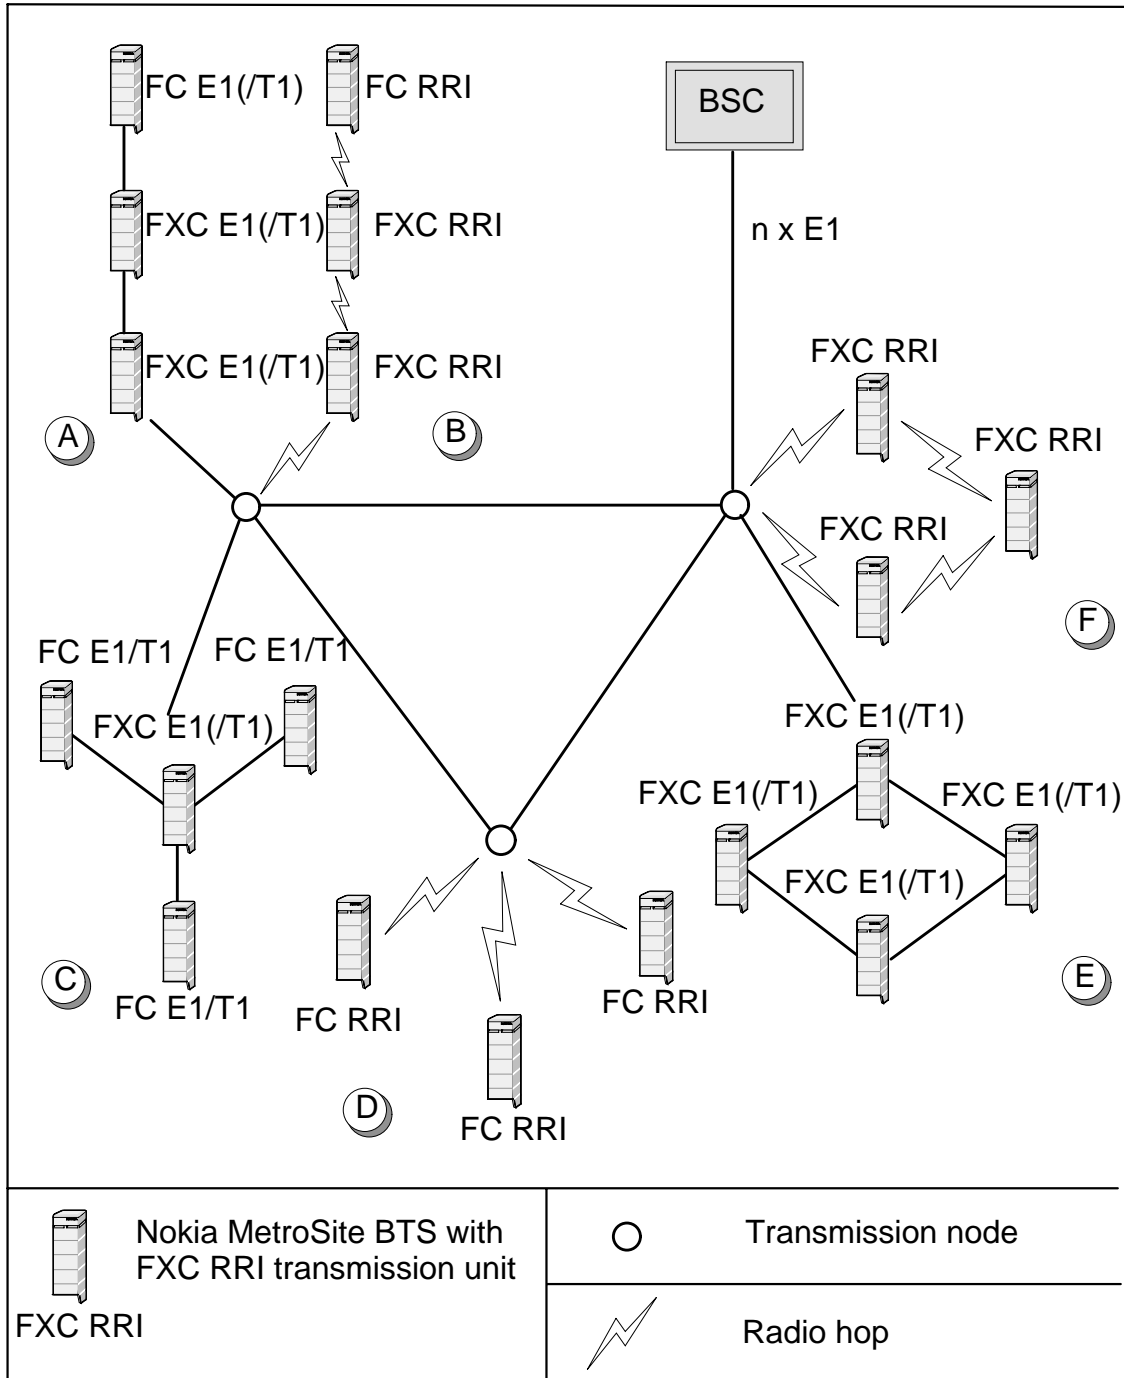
FC E1(/T1)
FC RRI
BSC
FXC E1(/T1)
FXC RRI
n x E1
FXC E1(/T1)
FXC RRI
FXC RRI
A
B
FXC RRI
FXC RRI
F
FC E1/T1
FC E1/T1
FXC E1(/T1)
FXC E1(/T1)
FXC E1(/T1)
FXC E1(/T1)
FXC E1(/T1)
C
FC E1/T1
FC RRI
FC RRI
E
D
FC RRI

Nokia MetroSite BTS with FXC RRI transmission unit
FXC RRI
Transmission node
Radio hop